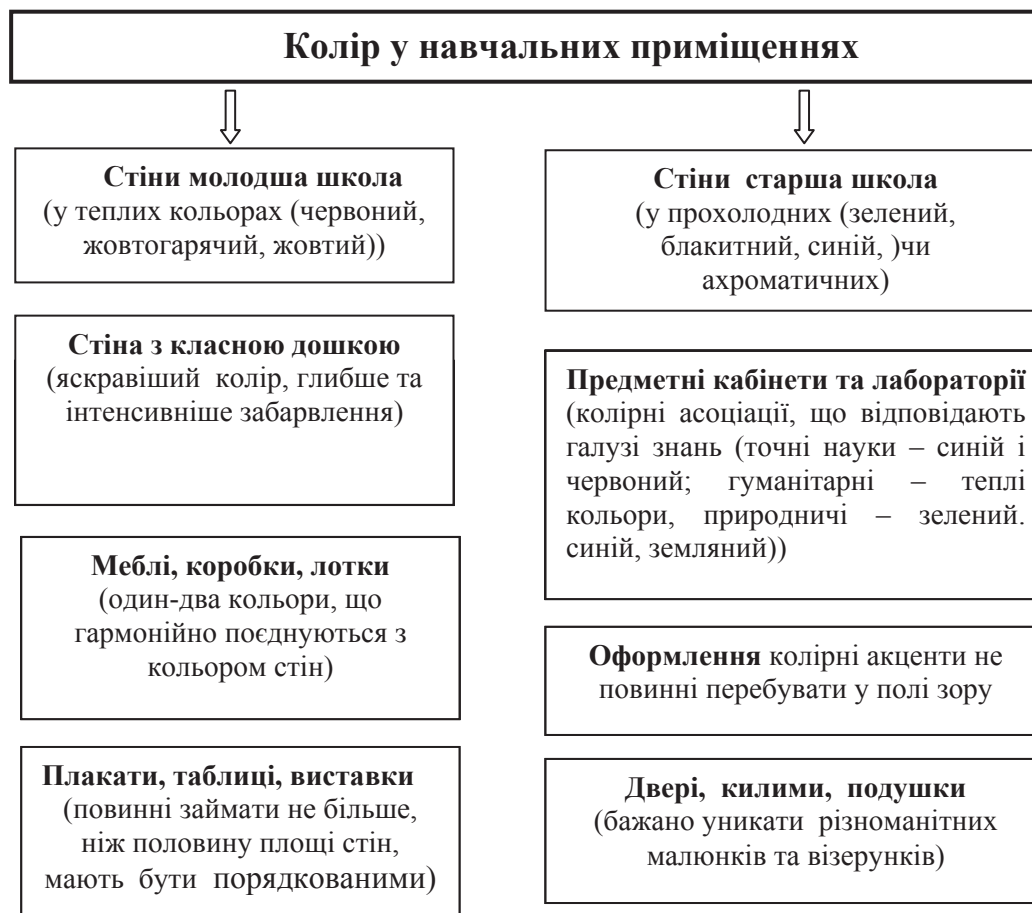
Колір у навчальних приміщеннях

Стіни молодша школа
(у теплих кольорах (червоний, жовтогарячий, жовтий))

Стіна з класною дошкою
(яскравіший колір, глибше та інтенсивніше забарвлення)

Меблі, коробки, лотки
(один-два кольори, що гармонійно поєднуються з кольором стін)

Плакати, таблиці, виставки
(повинні займати не більше, ніж половину площі стін, мають бути порядкованими)

Стіни старша школа
(у прохолодних (зелений, блакитний, синій, )чи ахроматичних)

Предметні кабінети та лабораторії
(колірні асоціації, що відповідають галузі знань (точні науки – синій і червоний; гуманітарні – теплі кольори, природничі – зелений. синій, земляний))

Оформлення колірні акценти не повинні перебувати у полі зору

Двері, килими, подушки
(бажано уникати різноманітних малюнків та візерунків)